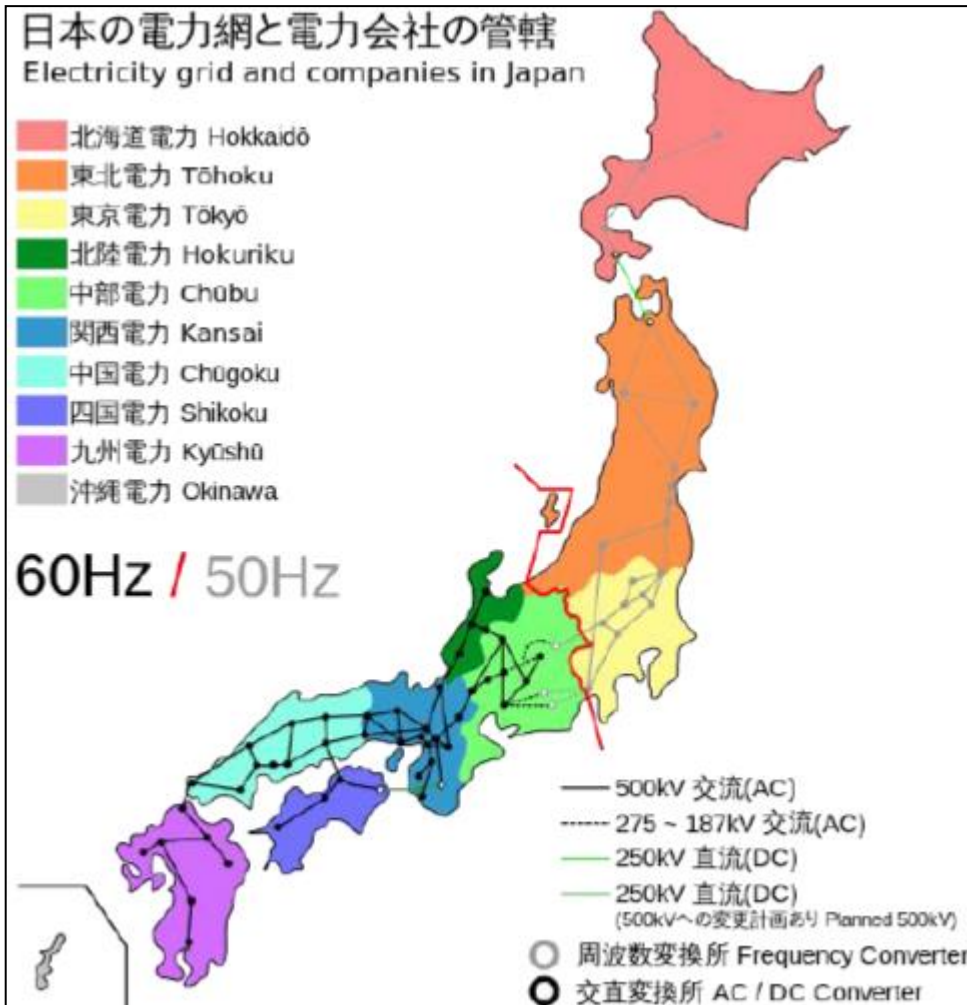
日本の電力網と電力会社の管轄
Electricity grid and companies in Japan

北海道電力 Hokkaidō
東北電力 Tōhoku
東京電力 Tōkyō
北陸電力 Hokuriku
中部電力 Chūbu
関西電力 Kansai
中国電力 Chūgoku
四国電力 Shikoku
九州電力 Kyūshū
沖縄電力 Okinawa

60Hz / 50Hz

500kV 交流(AC)
275 ~ 187kV 交流(AC)
250kV 直流(DC)
250kV 直流(DC)
(500kVへの変更計画あり Planned 500kV)
周波数変換所 Frequency Converter
交直変換所 AC / DC Converter